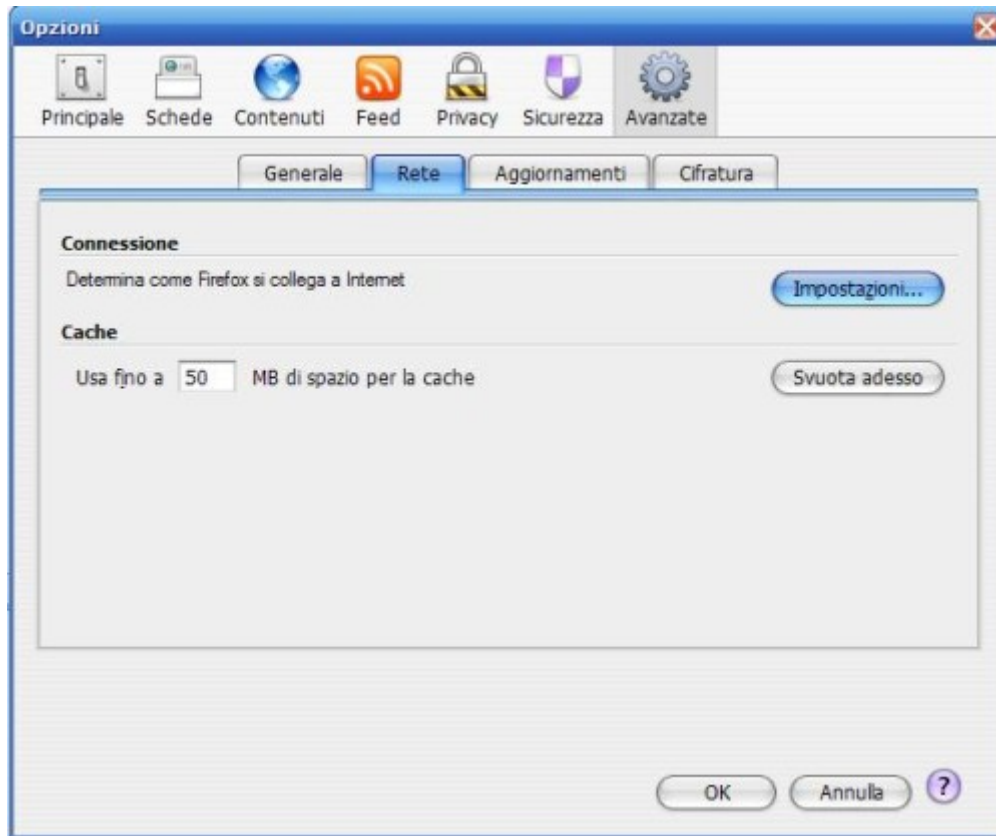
Opzioni

Principale Schede Contenuti Feed Privacy Sicurezza Avanzate

Generale Rete Aggiornamenti Cifratura

Connessione

Determina come Firefox si collega a Internet

Impostazioni...

Cache

Usa fino a 50 MB di spazio per la cache

Svuota adesso

OK Annulla ?